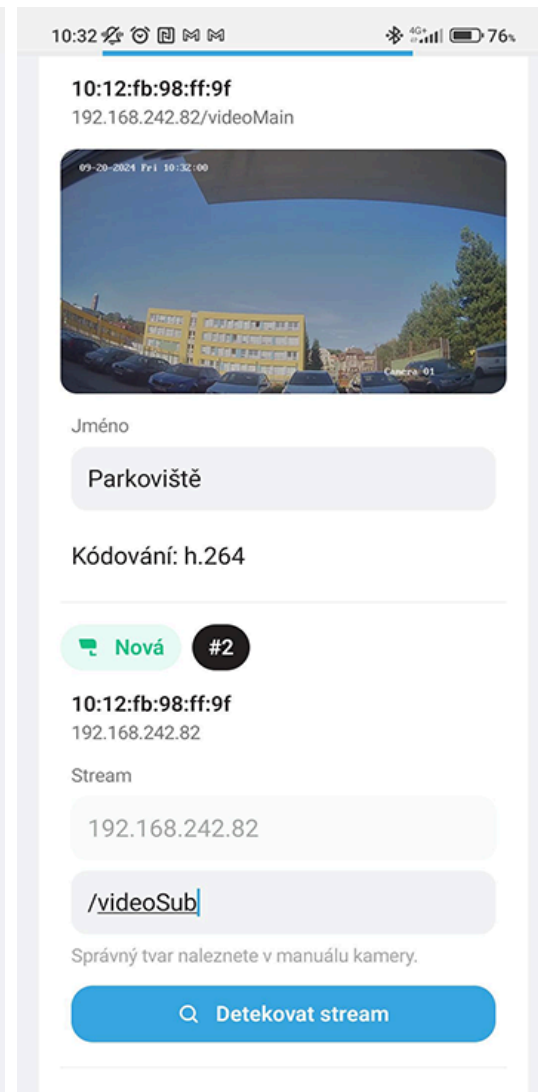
10:32 76%

10:12:fb:98:ff:9f
192.168.242.82/videoMain

09-20-2024 Fri 10:32:00
Camera 01

Jméno

Parkoviště

Kódování: h.264

Nová #2

10:12:fb:98:ff:9f
192.168.242.82

Stream

192.168.242.82

/videoSub

Správný tvar naleznete v manuálu kamery.

Detekovat stream